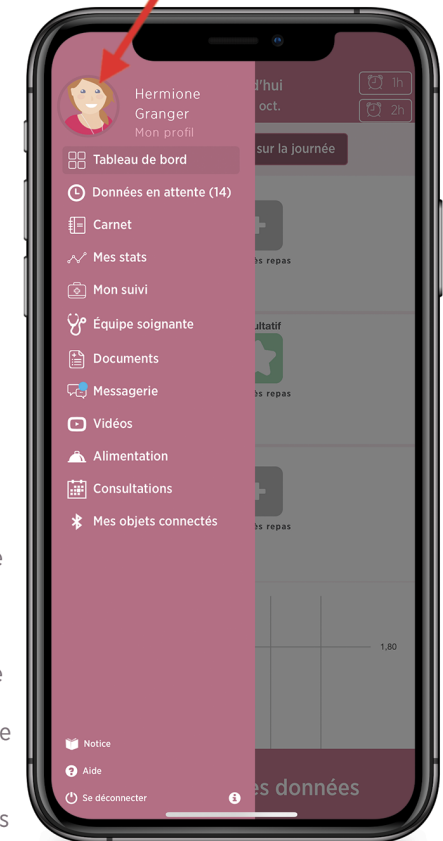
Hermione Granger
Mon profil

Tableau de bord
Données en attente (14)
Carnet
Mes stats
Mon suivi
Équipe soignante
Documents
Messagerie
Vidéos
Alimentation
Consultations
Mes objets connectés

Notice
Aide
Se déconnecter

d'hui
oct.
1h
2h
sur la journée
s repas
ultatif
s repas
s repas
1,80
s données